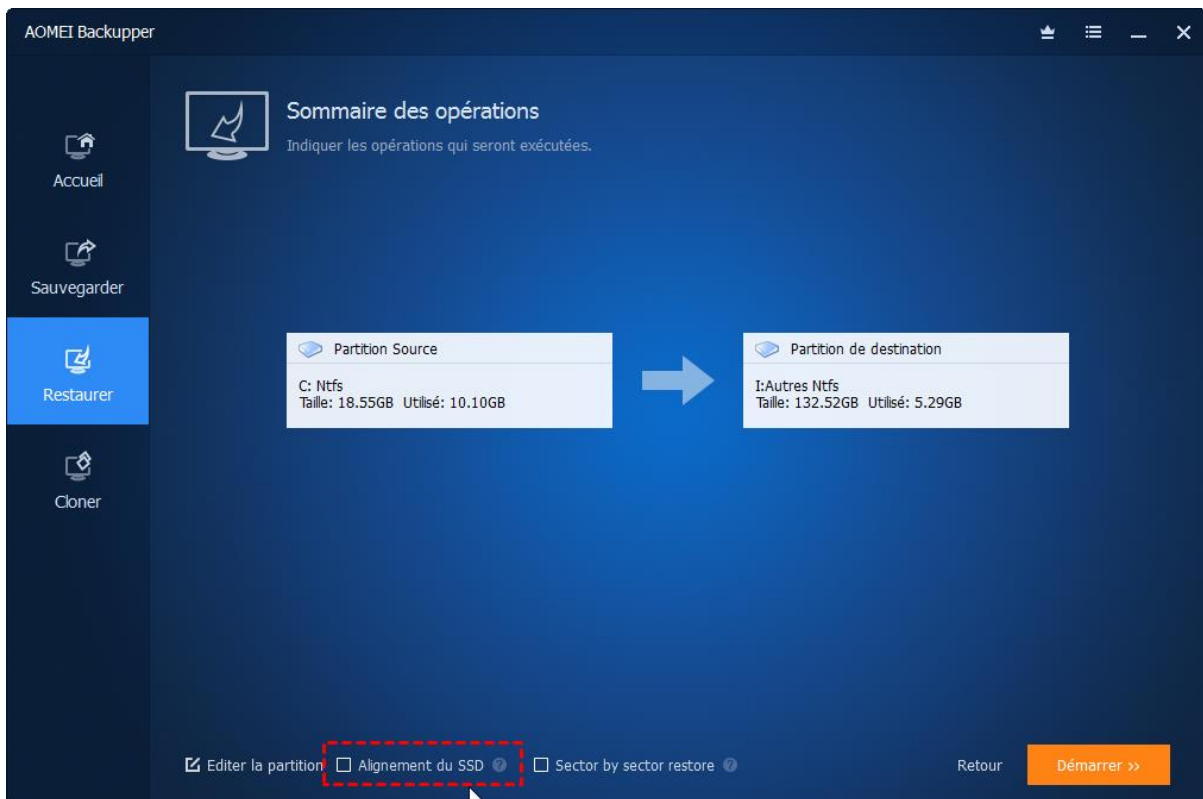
AOMEI Backupper

Accueil

Sauvegarder

Restaurer

Cloner

Sommaire des opérations

Indiquer les opérations qui seront exécutées.

Partition Source

C: Ntfs
Taille: 18.55GB Utilisé: 10.10GB

Partition de destination

I:Autres Ntfs
Taille: 132.52GB Utilisé: 5.29GB

Editer la partition

Alignement du SSD

Sector by sector restore

Retour

Démarrer >>